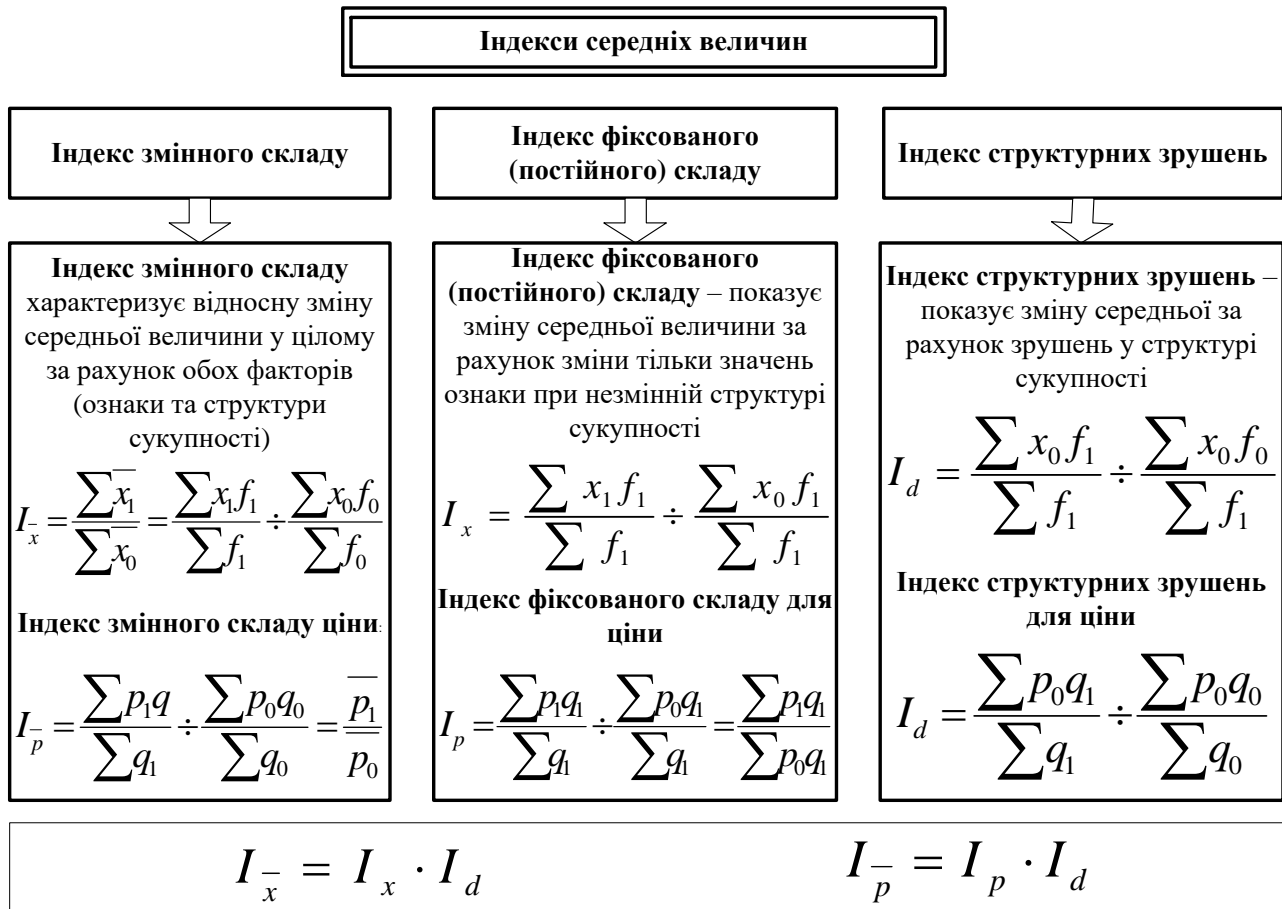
Індекси середніх величин

Індекс змінного складу

Індекс змінного складу характеризує відносну зміну середньої величини у цілому за рахунок обох факторів (ознаки та структури сукупності)

$I_{\bar{x}} = \frac{\sum \bar{x_1}}{\sum \bar{x_0}} = \frac{\sum x_1 f_1}{\sum f_1} \div \frac{\sum x_0 f_0}{\sum f_0}$

Індекс змінного складу ціни:

$I_{\bar{p}} = \frac{\sum p_1 q}{\sum q_1} \div \frac{\sum p_0 q_0}{\sum q_0} = \frac{\bar{p_1}}{\bar{p_0}}$

Індекс фіксованого (постійного) складу

Індекс фіксованого (постійного) складу – показує зміну середньої величини за рахунок зміни тільки значень ознаки при незмінній структурі сукупності

$I_x = \frac{\sum x_1 f_1}{\sum f_1} \div \frac{\sum x_0 f_1}{\sum f_1}$

Індекс фіксованого складу для ціни

$I_p = \frac{\sum p_1 q_1}{\sum q_1} \div \frac{\sum p_0 q_1}{\sum q_1} = \frac{\sum p_1 q_1}{\sum p_0 q_1}$

Індекс структурних зрушень

Індекс структурних зрушень – показує зміну середньої за рахунок зрушень у структурі сукупності

$I_d = \frac{\sum x_0 f_1}{\sum f_1} \div \frac{\sum x_0 f_0}{\sum f_1}$

Індекс структурних зрушень для ціни

$I_d = \frac{\sum p_0 q_1}{\sum q_1} \div \frac{\sum p_0 q_0}{\sum q_0}$

$I_{\bar{x}} = I_x \cdot I_d$

$I_{\bar{p}} = I_p \cdot I_d$